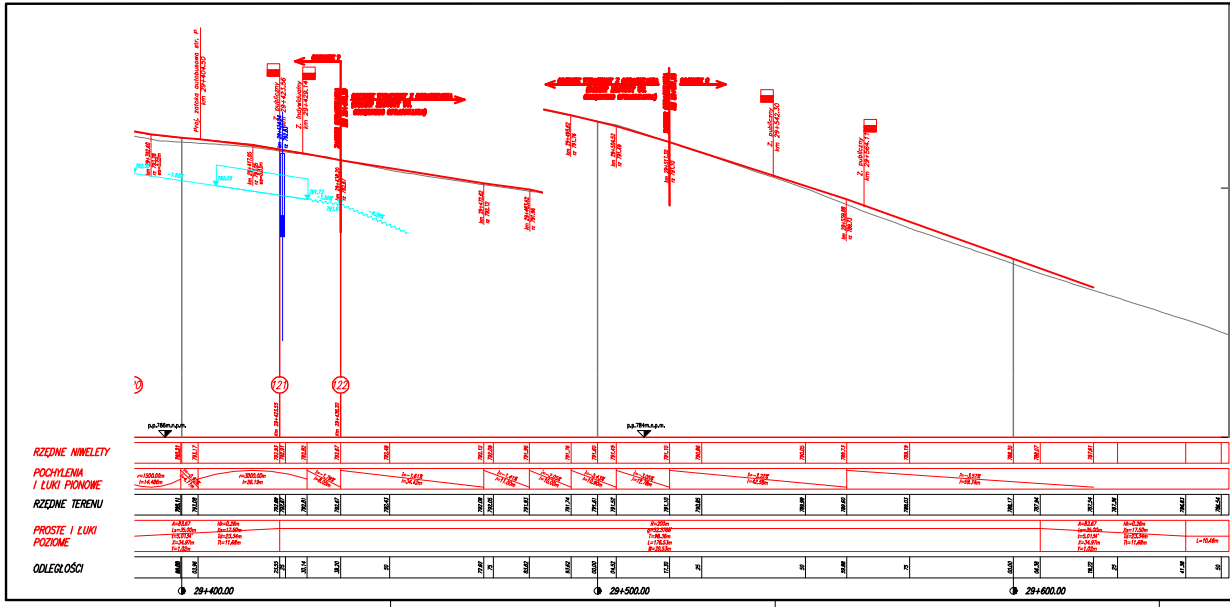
Proj. zatoka autobusowa str. P km 29+404,50

Z. publiczny km 29+423,56

Z. indywidualny km 29+429,14

Z. publiczny km 29+542,30

Z. publiczny km 29+564,11

121

122

p.p.786m.n.p.m.

p.p.784m.n.p.m.

RZĘDNE NIWELETY

POCHYLENIA I ŁUKI PIONOWE

RZĘDNE TERENU

PROSTE I ŁUKI POZIOME

ODLEGŁOŚCI

29+400.00

29+500.00

29+600.00